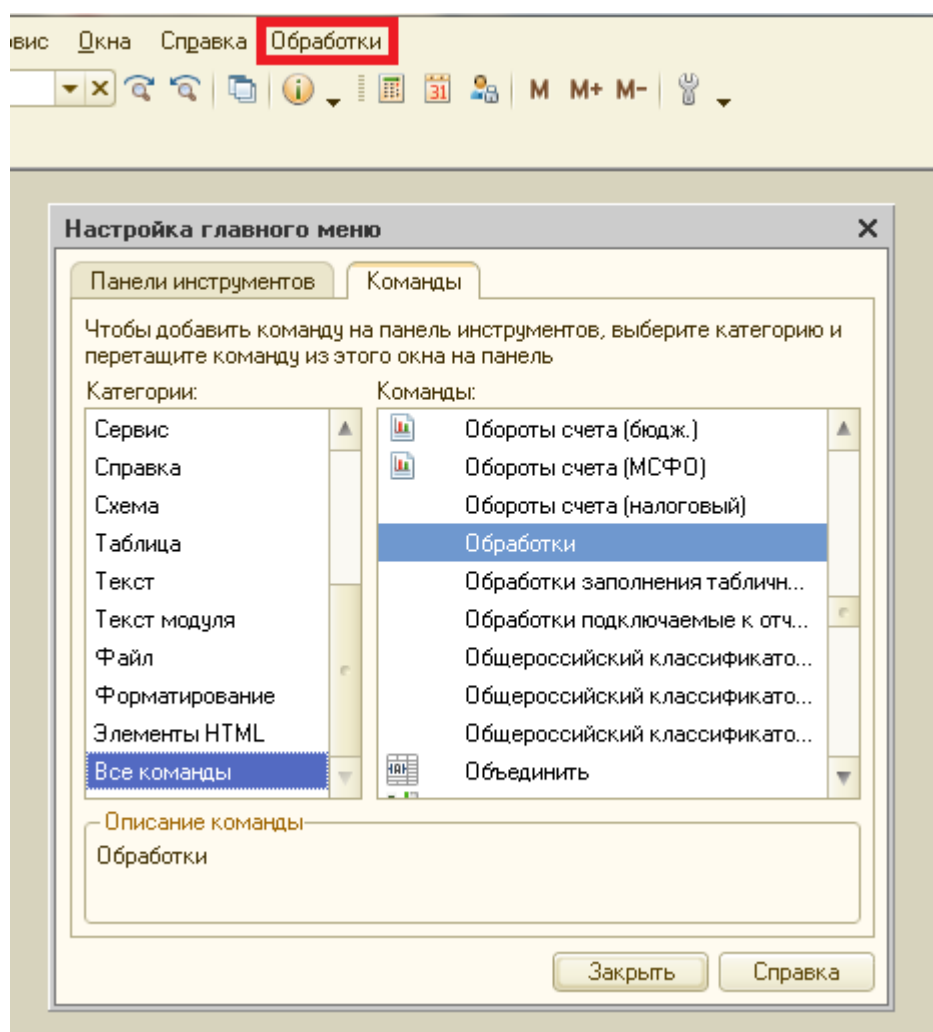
рвис Окна Справка Обработки

M M+ M-

Настройка главного меню

Панели инструментов | Команды

Чтобы добавить команду на панель инструментов, выберите категорию и перетащите команду из этого окна на панель

Категории:
Сервис
Справка
Схема
Таблица
Текст
Текст модуля
Файл
Форматирование
Элементы HTML
Все команды

Команды:
Обороты счета (бюдж.)
Обороты счета (МСФО)
Обороты счета (налоговый)
Обработки
Обработки заполнения табличн...
Обработки подключаемые к отч...
Общероссийский классификато...
Общероссийский классификато...
Общероссийский классификато...
Объединить

Описание команды
Обработки

Закрыть | Справка